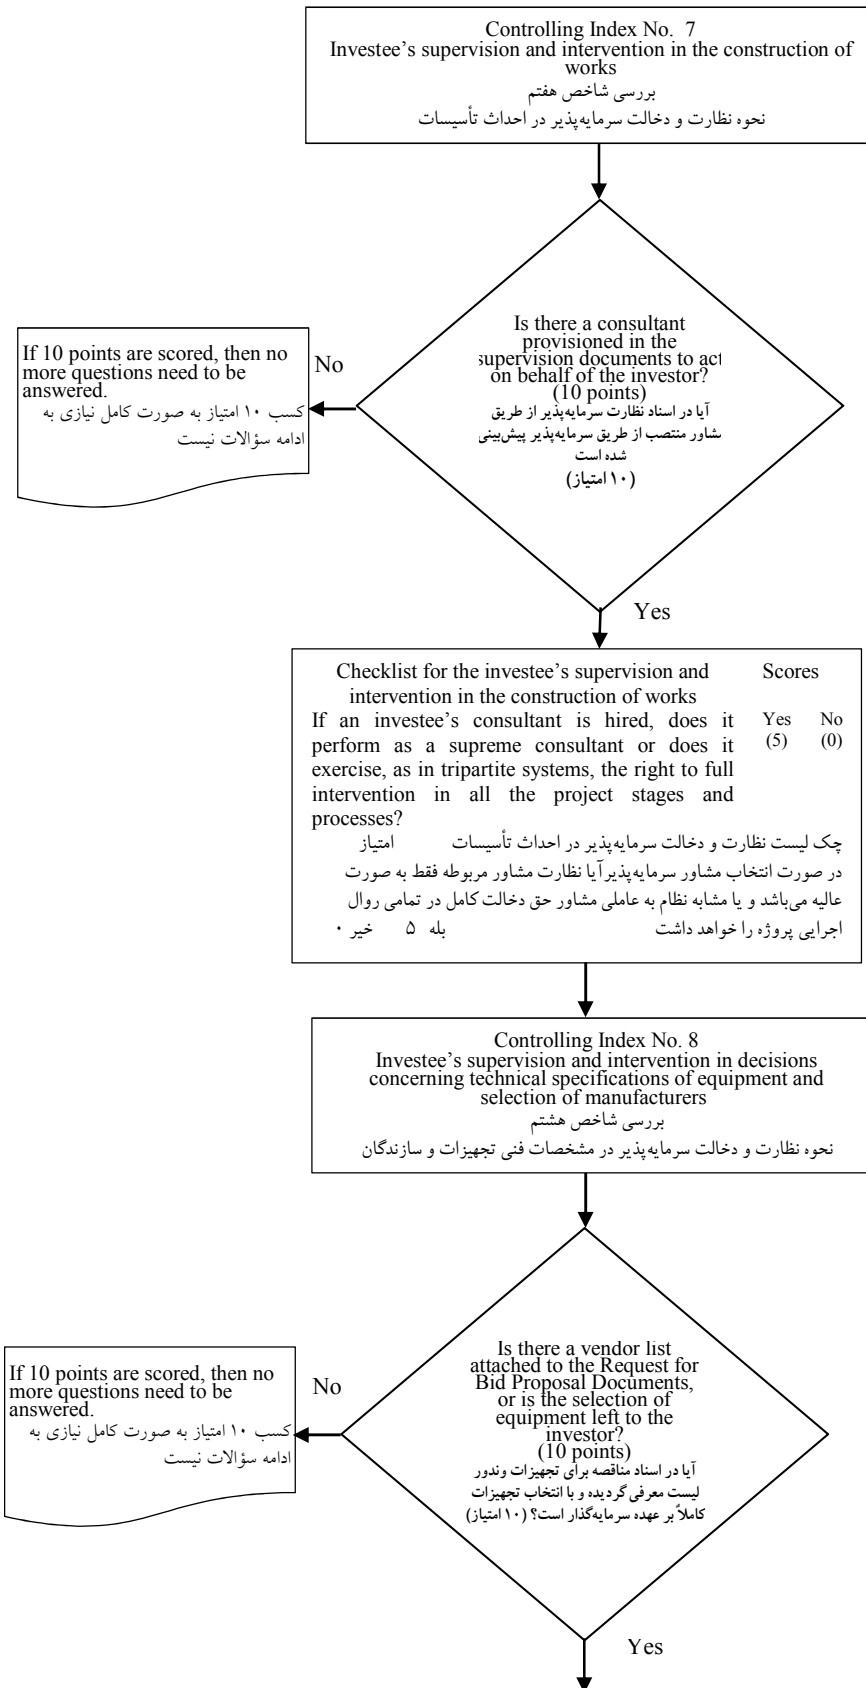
Controlling Index No. 7
Investee's supervision and intervention in the construction of works
بررسی شاخص هفتم
نحوه نظارت و دخالت سرمایه‌پذیر در احداث تأسیسات

Is there a consultant provisioned in the supervision documents to act on behalf of the investor? (10 points)
آیا در اسناد نظارت سرمایه‌پذیر از طریق شاور منتصب از طریق سرمایه‌پذیر پیش‌بینی شده است
(۱۰ امتیاز)

No

If 10 points are scored, then no more questions need to be answered.
کسب ۱۰ امتیاز به صورت کامل نیازی به ادامه سؤالات نیست

Yes

Checklist for the investee's supervision and intervention in the construction of works

Scores

If an investee's consultant is hired, does it perform as a supreme consultant or does it exercise, as in tripartite systems, the right to full intervention in all the project stages and processes?

Yes (5) No (0)

چک لیست نظارت و دخالت سرمایه‌پذیر در احداث تأسیسات امتیاز
در صورت انتخاب مشاور سرمایه‌پذیر آیا نظارت مشاور مربوطه فقط به صورت عالیه می‌باشد و یا مشابه نظام به عاملی مشاور حق دخالت کامل در تمامی روال اجرایی پروژه را خواهد داشت بله ۵ خیر ۰

Controlling Index No. 8
Investee's supervision and intervention in decisions concerning technical specifications of equipment and selection of manufacturers
بررسی شاخص هشتم
نحوه نظارت و دخالت سرمایه‌پذیر در مشخصات فنی تجهیزات و سازندگان

Is there a vendor list attached to the Request for Bid Proposal Documents, or is the selection of equipment left to the investor? (10 points)
آیا در اسناد مناقصه برای تجهیزات وندور لیست معرفی گردیده و یا انتخاب تجهیزات کاملاً بر عهده سرمایه‌گذار است؟ (۱۰ امتیاز)

No

If 10 points are scored, then no more questions need to be answered.
کسب ۱۰ امتیاز به صورت کامل نیازی به ادامه سؤالات نیست

Yes